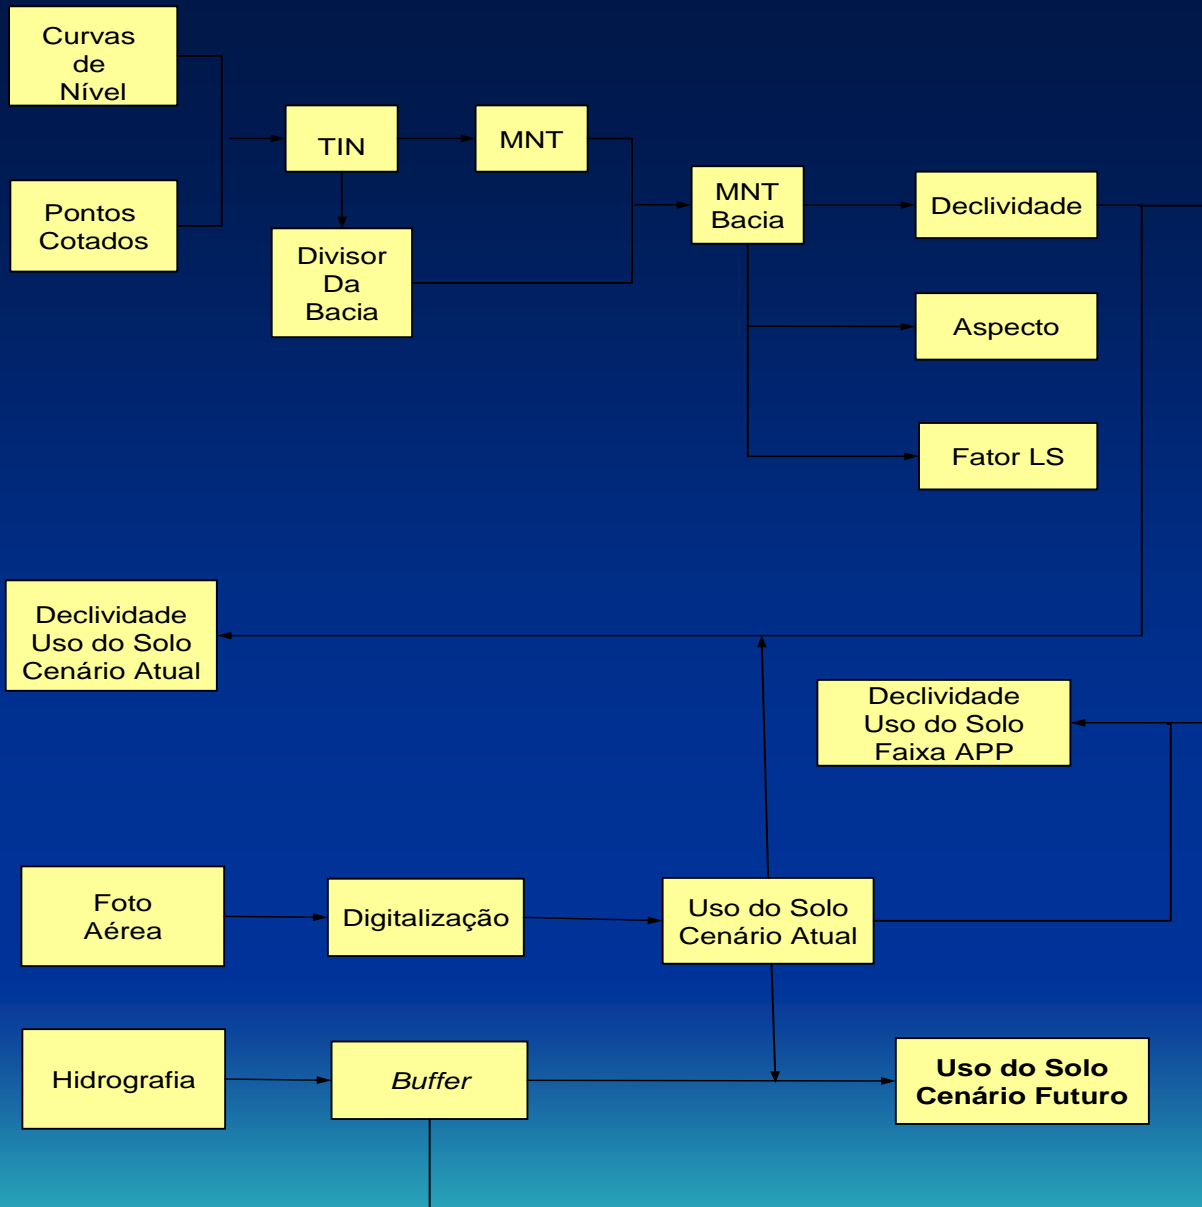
Curvas de Nível

Pontos Cotados

TIN

MNT

Divisor Da Bacia

MNT Bacia

Declividade

Aspecto

Fator LS

Declividade Uso do Solo Cenário Atual

Declividade Uso do Solo Faixa APP

Foto Aérea

Digitalização

Uso do Solo Cenário Atual

Hidrografia

*Buffer*

**Uso do Solo Cenário Futuro**